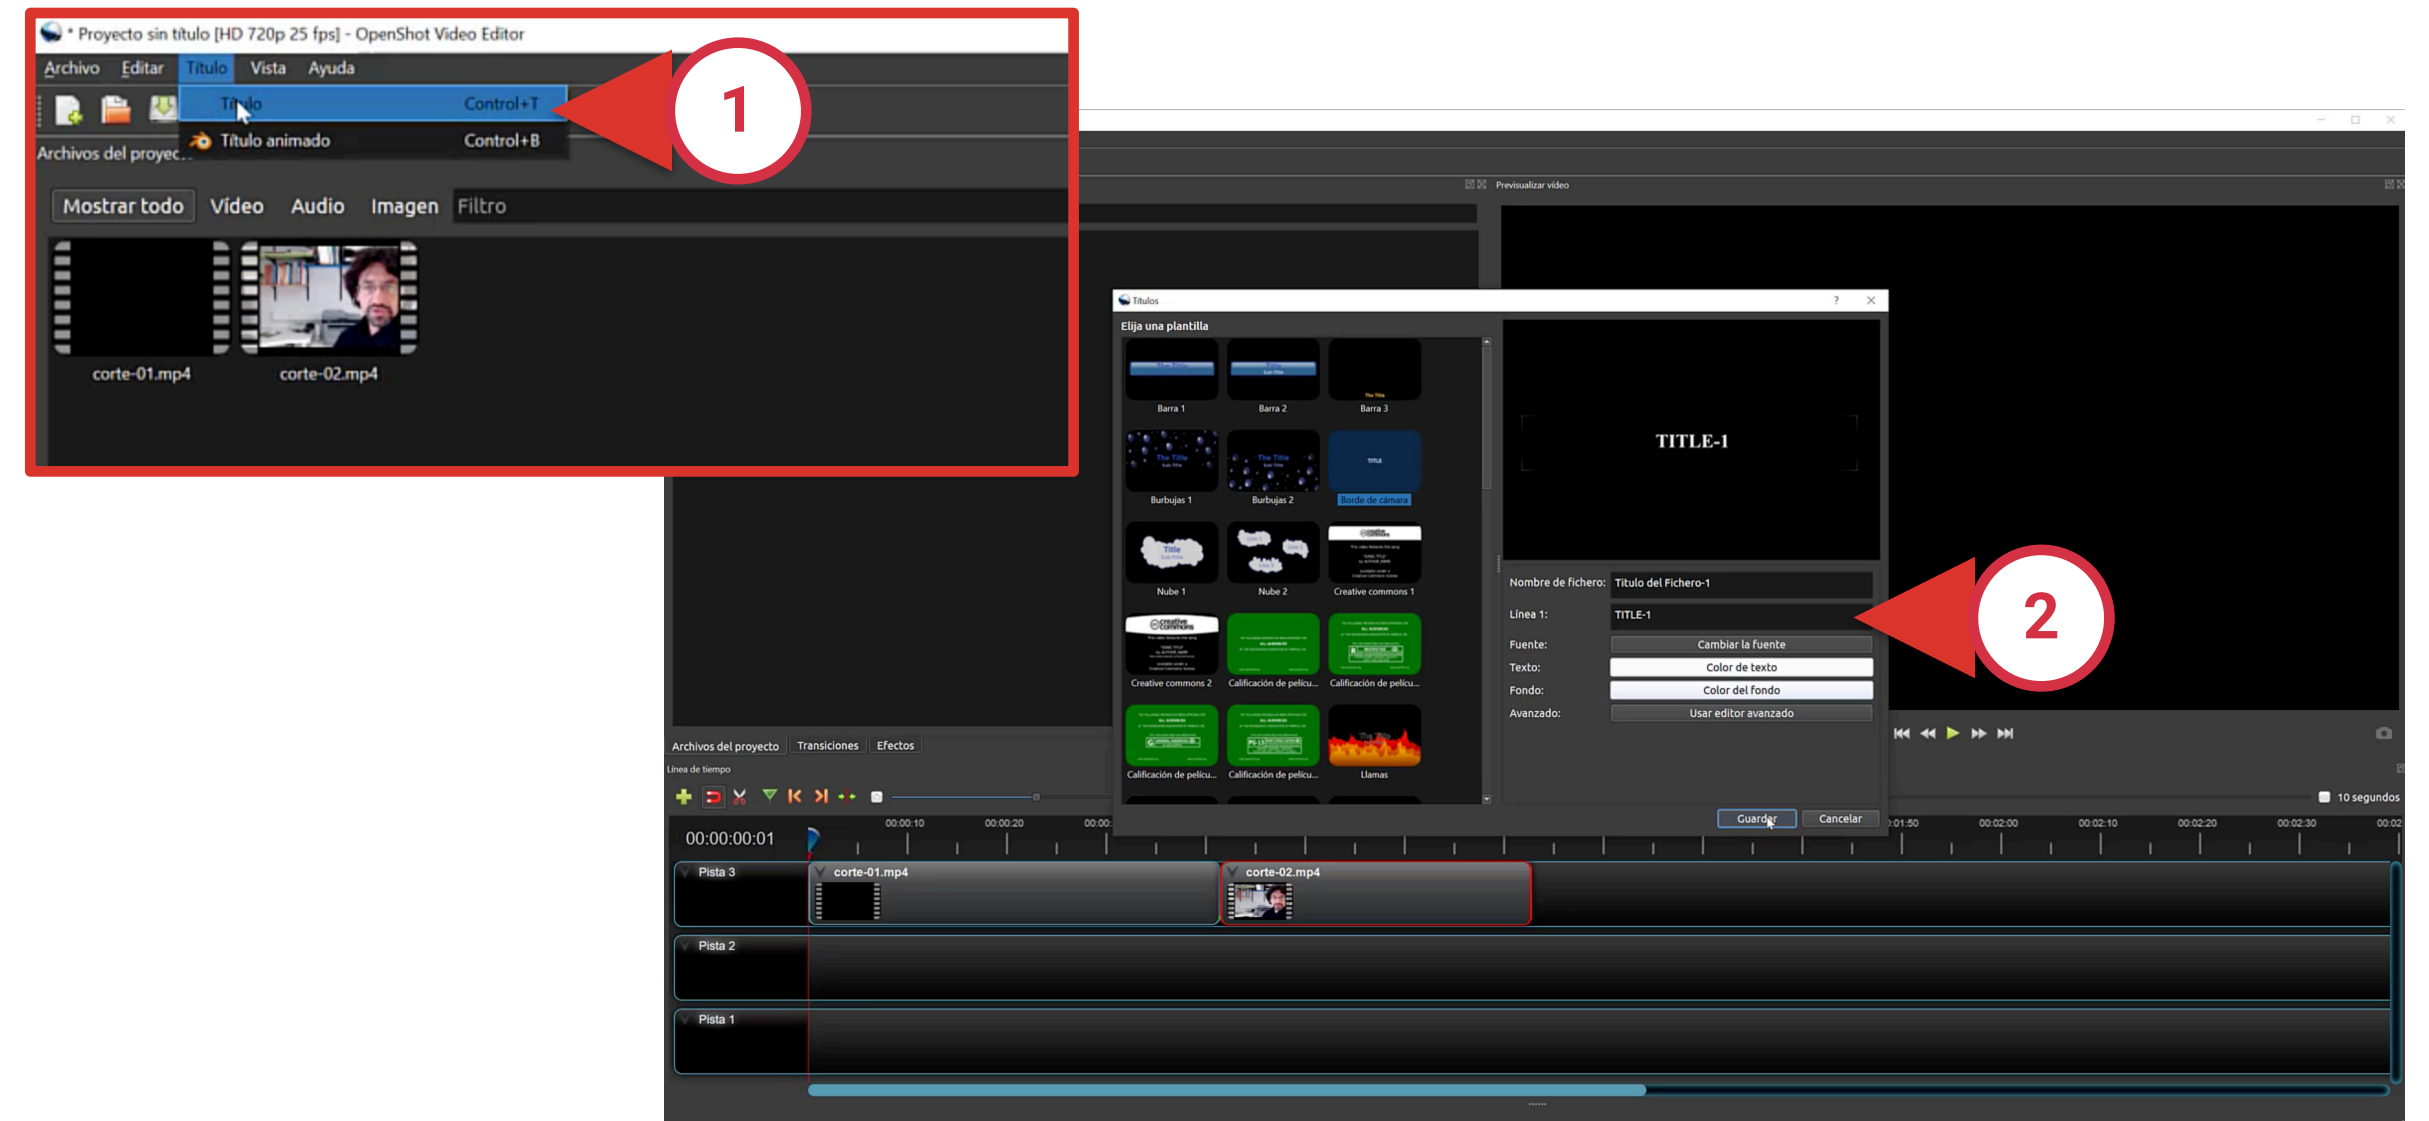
* Proyecto sin título [HD 720p 25 fps] - OpenShot Video Editor

Archivo Editar Título Vista Ayuda

Título Control+T
Título animado Control+B

Archivos del proyec...

Mostrar todo Video Audio Imagen Filtro

corte-01.mp4 corte-02.mp4

1

Previsualizar video

Títulos

Elija una plantilla

Barra 1 Barra 2 Barra 3
Burbujas 1 Burbujas 2 Borde de cámara
Nube 1 Nube 2 Creative commons 1
Creative commons 2 Calificación de pelícu... Calificación de pelícu...
Calificación de pelícu... Calificación de pelícu... Llamas

TITLE-1

Nombre de fichero: Título del Fichero-1
Línea 1: TITLE-1
Fuente: Cambiar la fuente
Texto: Color de texto
Fondo: Color del fondo
Avanzado: Usar editor avanzado

Guardar Cancelar

2

Archivos del proyecto Transiciones Efectos

Línea de tiempo

10 segundos

00:00:00:01

00:00:10 00:00:20 00:00: 1:01:50 00:02:00 00:02:10 00:02:20 00:02:30 00:02

Pista 3 corte-01.mp4 corte-02.mp4
Pista 2
Pista 1